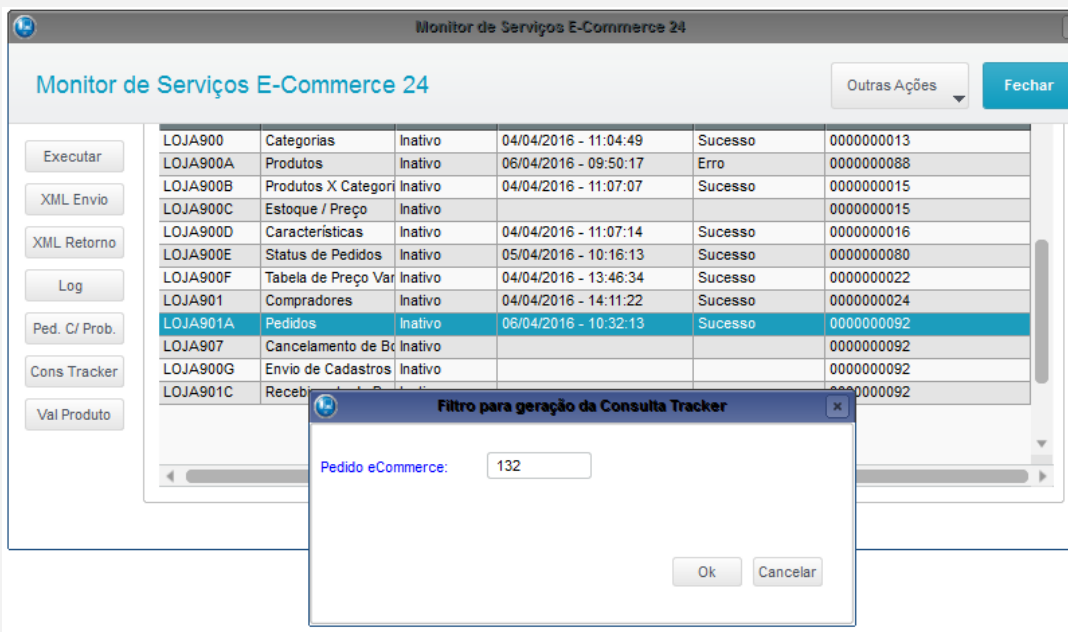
Monitor de Serviços E-Commerce 24

Monitor de Serviços E-Commerce 24

Outras Ações

Fechar

Executar

XML Envio

XML Retorno

Log

Ped. C/ Prob.

Cons Tracker

Val Produto

| | | | | | |
|---|---|---|---|---|---|
| LOJA900 | Categorias | Inativo | 04/04/2016 - 11:04:49 | Sucesso | 0000000013 |
| LOJA900A | Produtos | Inativo | 06/04/2016 - 09:50:17 | Erro | 0000000088 |
| LOJA900B | Produtos X Categori | Inativo | 04/04/2016 - 11:07:07 | Sucesso | 0000000015 |
| LOJA900C | Estoque / Preço | Inativo | | | 0000000015 |
| LOJA900D | Características | Inativo | 04/04/2016 - 11:07:14 | Sucesso | 0000000016 |
| LOJA900E | Status de Pedidos | Inativo | 05/04/2016 - 10:16:13 | Sucesso | 0000000080 |
| LOJA900F | Tabela de Preço Var | Inativo | 04/04/2016 - 13:46:34 | Sucesso | 0000000022 |
| LOJA901 | Compradores | Inativo | 04/04/2016 - 14:11:22 | Sucesso | 0000000024 |
| LOJA901A | Pedidos | Inativo | 06/04/2016 - 10:32:13 | Sucesso | 0000000092 |
| LOJA907 | Cancelamento de Bo | Inativo | | | 0000000092 |
| LOJA900G | Envio de Cadastros | Inativo | | | 0000000092 |
| LOJA901C | Recebi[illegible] | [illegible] | | | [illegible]0000092 |

Filtro para geração da Consulta Tracker

Pedido eCommerce: 132

Ok

Cancelar